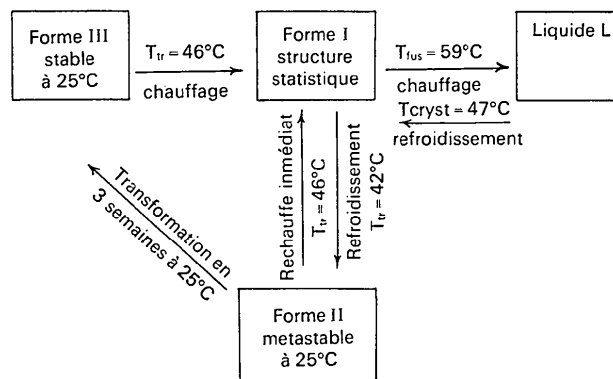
Forme III
stable
à 25°C

$T_{tr} = 46°C$
chauffage

Forme I
structure
statistique

$T_{fus} = 59°C$
chauffage

Liquide L

Tcryst = 47°C
refroidissement

Rechauffe inmédiat
$T_{tr} = 46°C$

Refroidissement
$T_{tr} = 42°C$

Transformation en
3 semaines à 25°C

Forme II
metastable
à 25°C